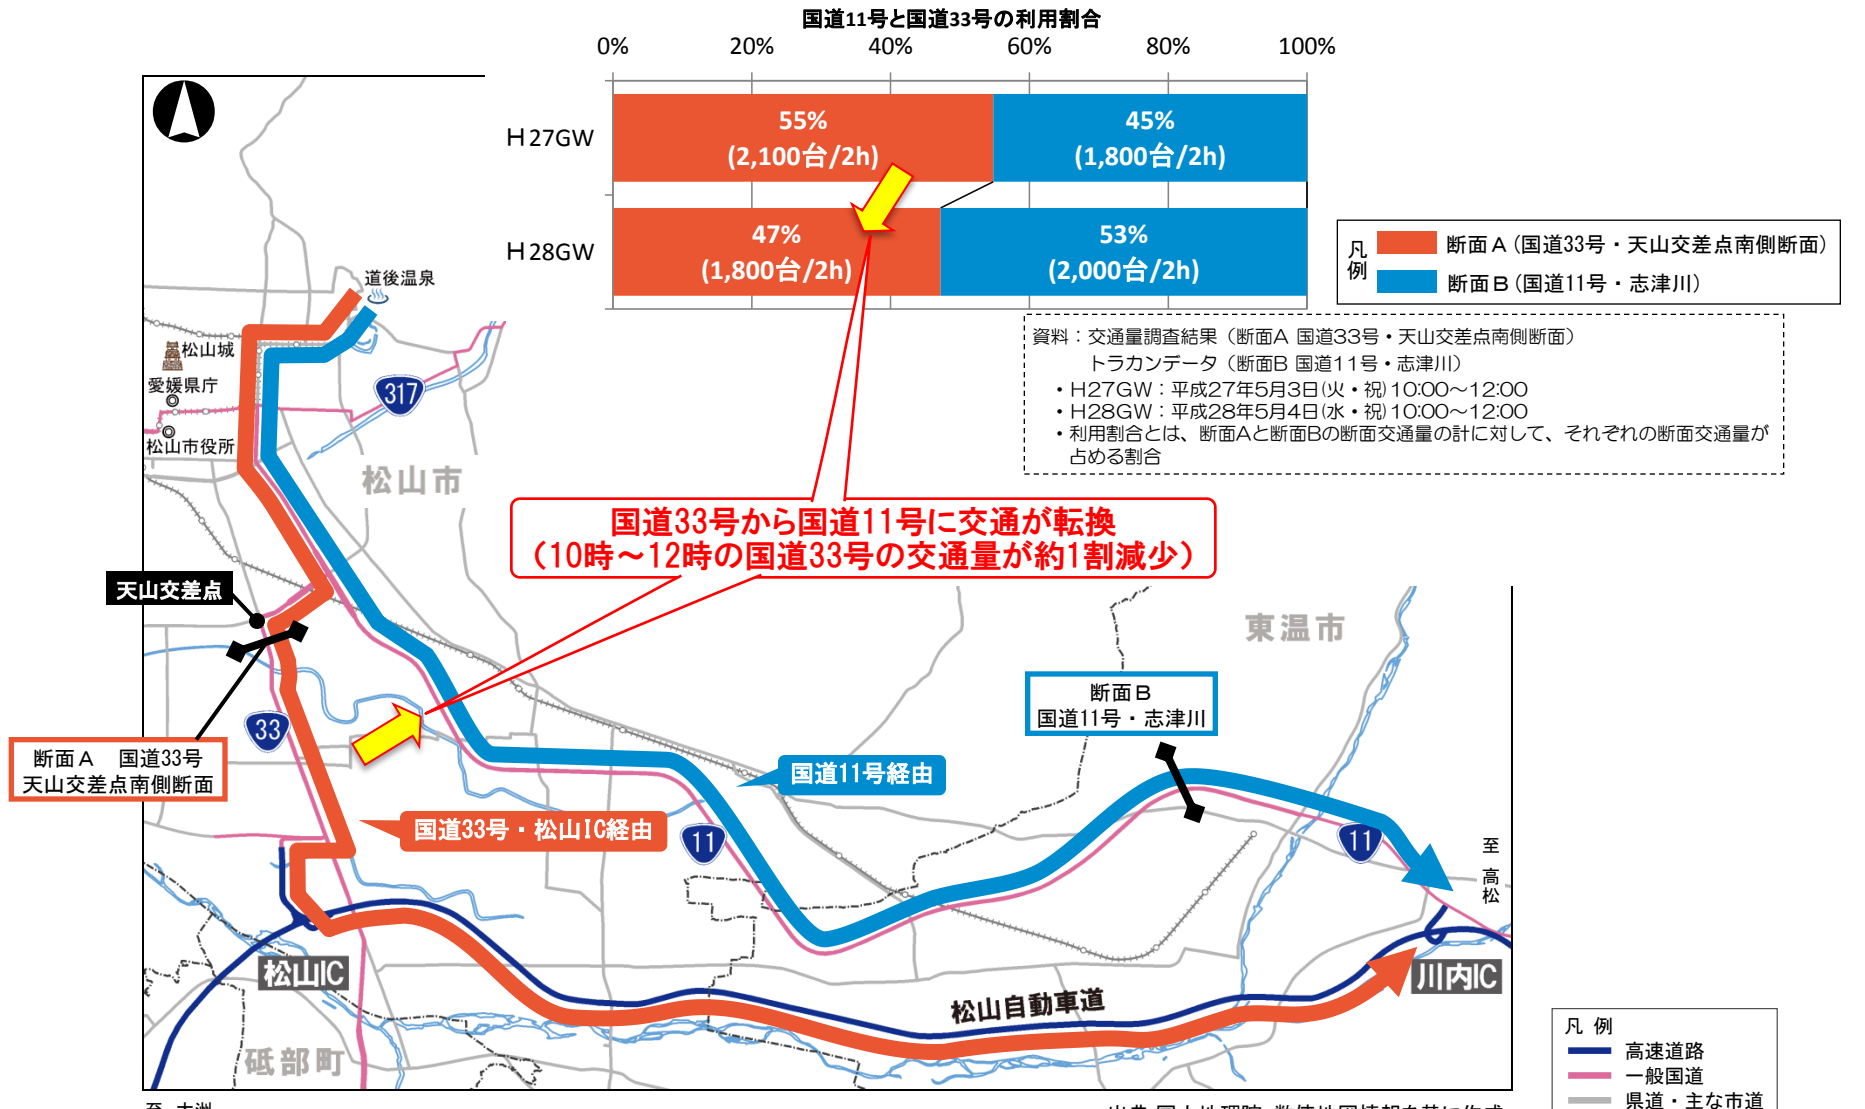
国道11号と国道33号の利用割合

0% 20% 40% 60% 80% 100%

H27GW 55% (2,100台/2h) 45% (1,800台/2h)

H28GW 47% (1,800台/2h) 53% (2,000台/2h)

凡例
断面A（国道33号・天山交差点南側断面）
断面B（国道11号・志津川）

資料：交通量調査結果（断面A 国道33号・天山交差点南側断面）
トラカンデータ（断面B 国道11号・志津川）
・H27GW：平成27年5月3日(火・祝) 10:00～12:00
・H28GW：平成28年5月4日(水・祝) 10:00～12:00
・利用割合とは、断面Aと断面Bの断面交通量の計に対して、それぞれの断面交通量が占める割合

国道33号から国道11号に交通が転換
（10時～12時の国道33号の交通量が約1割減少）

道後温泉
松山城
愛媛県庁
松山市役所
317
松山市
東温市
天山交差点
33
断面A　国道33号
天山交差点南側断面
断面B
国道11号・志津川
国道11号経由
国道33号・松山IC経由
11
11
至高松
松山IC
川内IC
松山自動車道
砥部町

凡例
高速道路
一般国道
県道・主な市道

至 大洲
出典 国土地理院 数値地図情報を基に作成